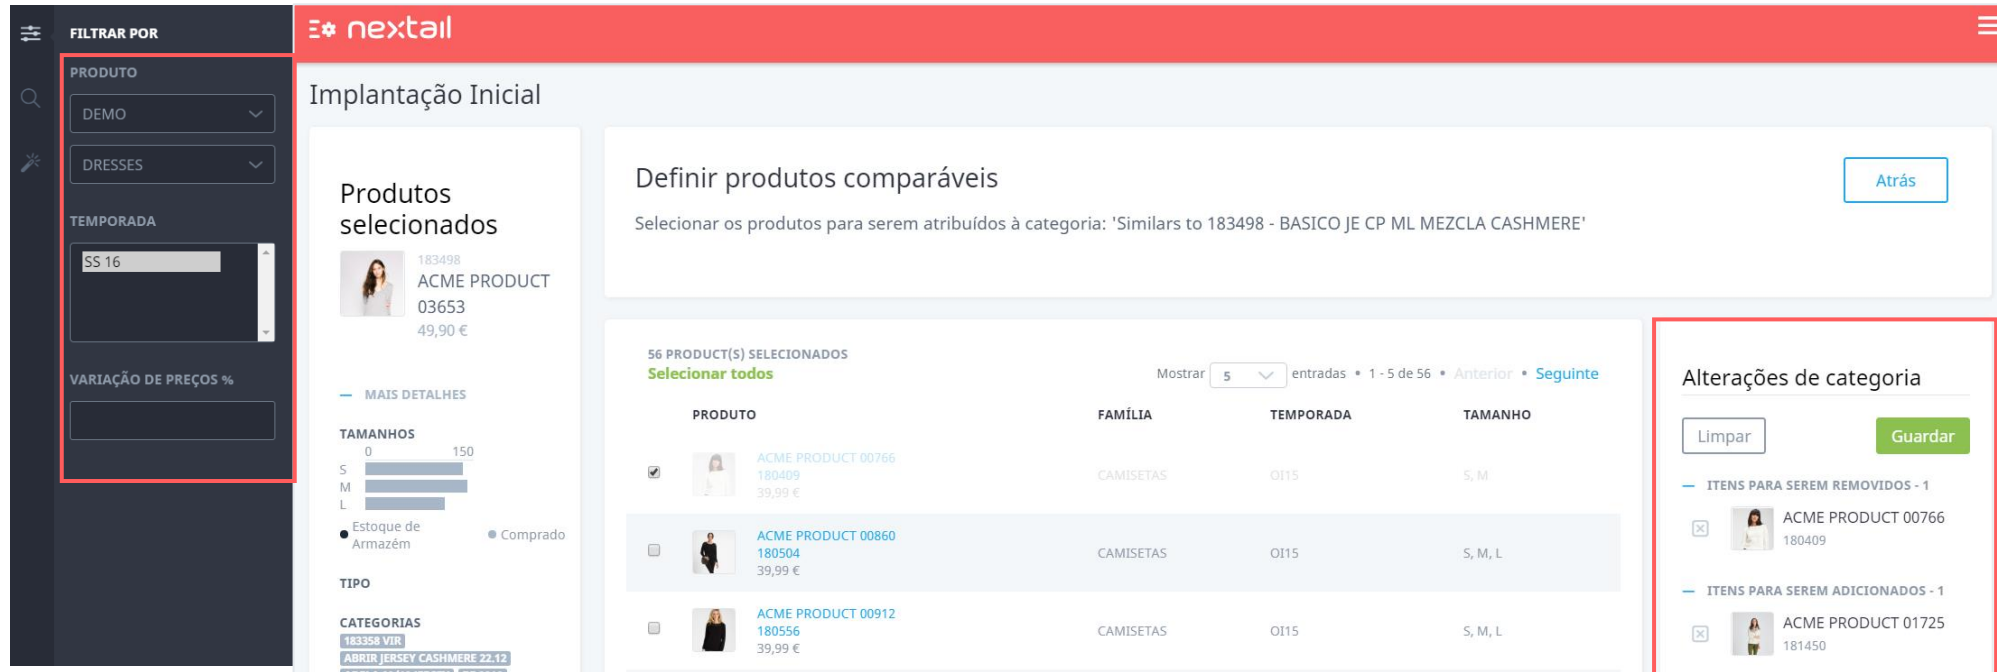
FILTRAR POR

PRODUTO

DEMO

DRESSES

TEMPORADA

SS 16

VARIAÇÃO DE PREÇOS %

nextail

Implantação Inicial

Produtos selecionados

183498
ACME PRODUCT 03653
49,90 €

— MAIS DETALHES

TAMANHOS

0 150

S
M
L

Estoque de Armazém
Comprado

TIPO

CATEGORIAS

183358 VIR
ABRIR JERSEY CASHMERE 22.12

Definir produtos comparáveis

Atrás

Selecionar os produtos para serem atribuídos à categoria: 'Similars to 183498 - BASICO JE CP ML MEZCLA CASHMERE'

56 PRODUCT(S) SELECIONADOS
Selecionar todos

Mostrar 5 entradas • 1 - 5 de 56 • Anterior • Seguinte

| PRODUTO | FAMÍLIA | TEMPORADA | TAMANHO |
|---|---|---|---|
| ACME PRODUCT 00766 180409 39,99 € | CAMISETAS | OI15 | S, M |
| ACME PRODUCT 00860 180504 39,99 € | CAMISETAS | OI15 | S, M, L |
| ACME PRODUCT 00912 180556 39,99 € | CAMISETAS | OI15 | S, M, L |

Alterações de categoria

Limpar
Guardar

— ITENS PARA SEREM REMOVIDOS - 1

ACME PRODUCT 00766
180409

— ITENS PARA SEREM ADICIONADOS - 1

ACME PRODUCT 01725
181450